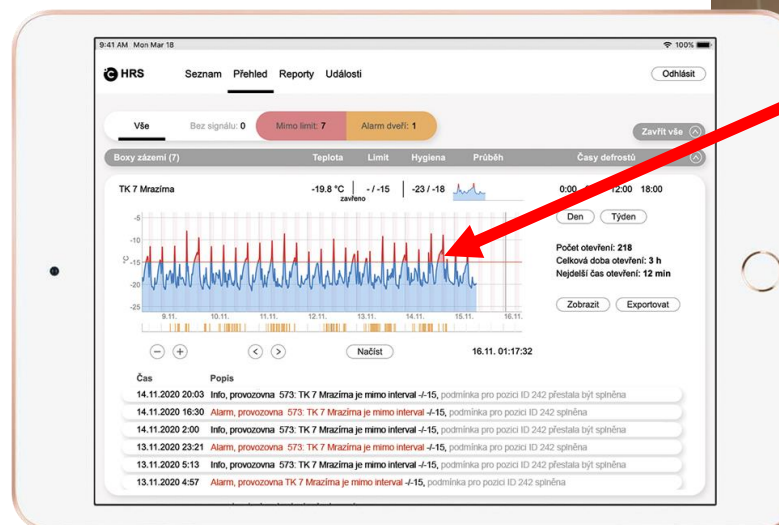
9:41 AM Mon Mar 18

100%

HRS Seznam Přehled Reporty Události

Odhlásit

Vše Bez signálu: 0 Mimo limit: 7 Alarm dveří: 1

Zavřít vše

Boxy zázemí (7) Teplota Limit Hygiena Průběh Časy defrostů

TK 7 Mrazíma -19.8 °C zavřeno - / -15 -23 / -18

0:00 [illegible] 12:00 18:00

Den Týden

Počet otevření: 218
Celková doba otevření: 3 h
Nejdelší čas otevření: 12 min

Zobrazit Exportovat

-5
-10
-15
-20
-25
°C

9.11. 10.11. 11.11. 12.11. 13.11. 14.11. 15.11. 16.11.

Načíst

16.11. 01:17:32

Čas Popis

14.11.2020 20:03 Info, provozovna 573: TK 7 Mrazíma je mimo interval -/-15, podmínka pro pozici ID 242 přestala být splněna
14.11.2020 16:30 Alarm, provozovna 573: TK 7 Mrazíma je mimo interval -/-15, podmínka pro pozici ID 242 splněna
14.11.2020 2:00 Info, provozovna 573: TK 7 Mrazíma je mimo interval -/-15, podmínka pro pozici ID 242 přestala být splněna
13.11.2020 23:21 Alarm, provozovna 573: TK 7 Mrazíma je mimo interval -/-15, podmínka pro pozici ID 242 splněna
13.11.2020 5:13 Info, provozovna 573: TK 7 Mrazíma je mimo interval -/-15, podmínka pro pozici ID 242 přestala být splněna
13.11.2020 4:57 Alarm, provozovna TK 7 Mrazíma je mimo interval -/-15, podmínka pro pozici ID 242 splněna